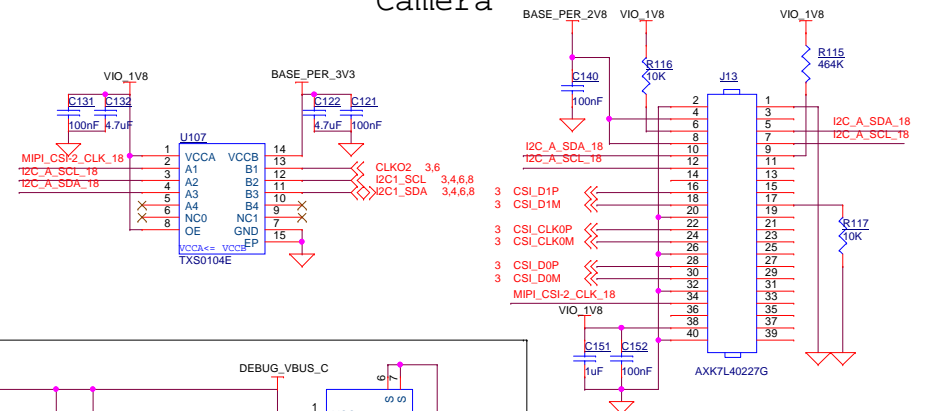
Camera

BASE_PER_2V8
VIO_1V8
VIO_1V8
R116
10K
R115
464K
C140
100nF
J13
VIO_1V8
BASE_PER_3V3
C131
C132
C122
C121
100nF
4.7uF
4.7uF
100nF
U107
MIPI_CSI-2_CLK_18
I2C_A_SCL_18
I2C_A_SDA_18
2
3
4
5
6
8
VCCA
A1
A2
A3
A4
NC0
OE
VCCB
B1
B2
B3
B4
NC1
GND
EP
14
13
12
11
10
9
7
15
CLKO2 3,6
I2C1_SCL 3,4,6,8
I2C1_SDA 3,4,6,8
VCCA<= VCCB
TXS0104E
I2C_A_SDA_18
I2C_A_SCL_18
3 CSI_D1P
3 CSI_D1M
3 CSI_CLK0P
3 CSI_CLK0M
3 CSI_D0P
3 CSI_D0M
MIPI_CSI-2_CLK_18
2
4
6
8
10
12
14
16
18
20
22
24
26
28
30
32
34
36
38
40
1
3
5
7
9
11
13
15
17
19
21
23
25
27
29
31
33
35
37
39
I2C_A_SDA_18
I2C_A_SCL_18
R117
10K
VIO_1V8
C151
C152
1uF
100nF
AXK7L40227G
DEBUG_VBUS_C
6
7
1
S
S